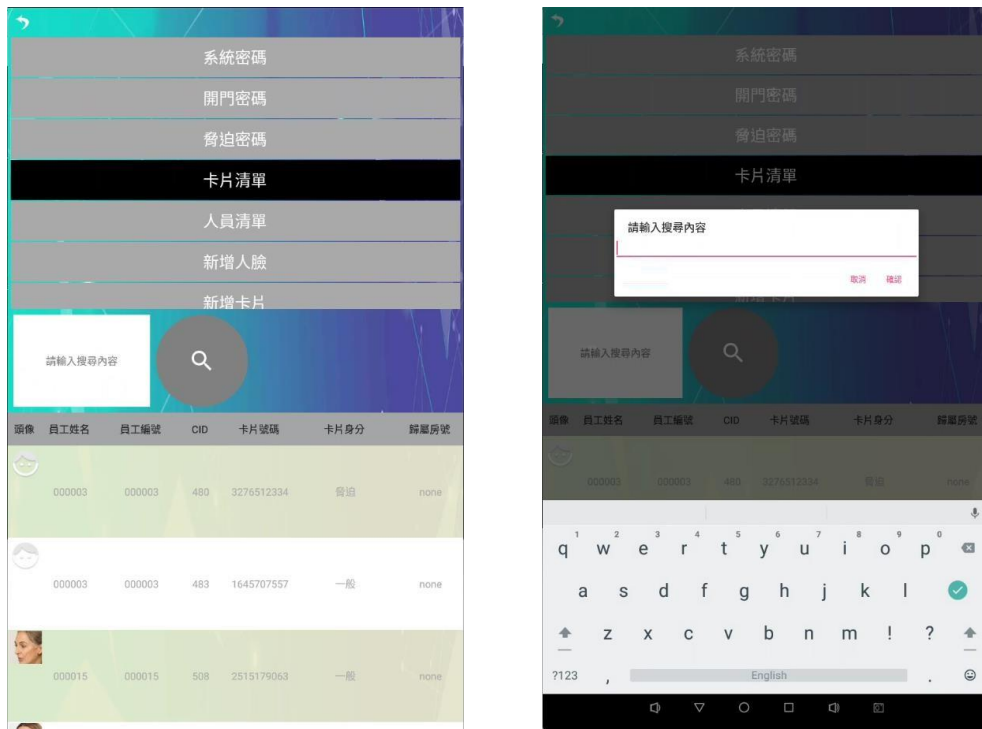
系統密碼
開門密碼
脅迫密碼
卡片清單
人員清單
新增人臉
新增卡片

請輸入搜尋內容

| 頭像 | 員工姓名 | 員工編號 | CID | 卡片號碼 | 卡片身分 | 歸屬房號 |
|---|---|---|---|---|---|---|
| | 000003 | 000003 | 480 | 3276512334 | 脅迫 | none |
| | 000003 | 000003 | 483 | 1645707557 | 一般 | none |
| | 000015 | 000015 | 508 | 2515179063 | 一般 | none |

系統密碼
開門密碼
脅迫密碼
卡片清單

請輸入搜尋內容

取消 確認

請輸入搜尋內容

| 頭像 | 員工姓名 | 員工編號 | CID | 卡片號碼 | 卡片身分 | 歸屬房號 |
|---|---|---|---|---|---|---|
| | 000003 | 000003 | 480 | 3276512334 | 脅迫 | none |

1 q 2 w 3 e 4 r 5 t 6 y 7 u 8 i 9 o 0 p
a s d f g h j k l
z x c v b n m ! ?
?123 , English .